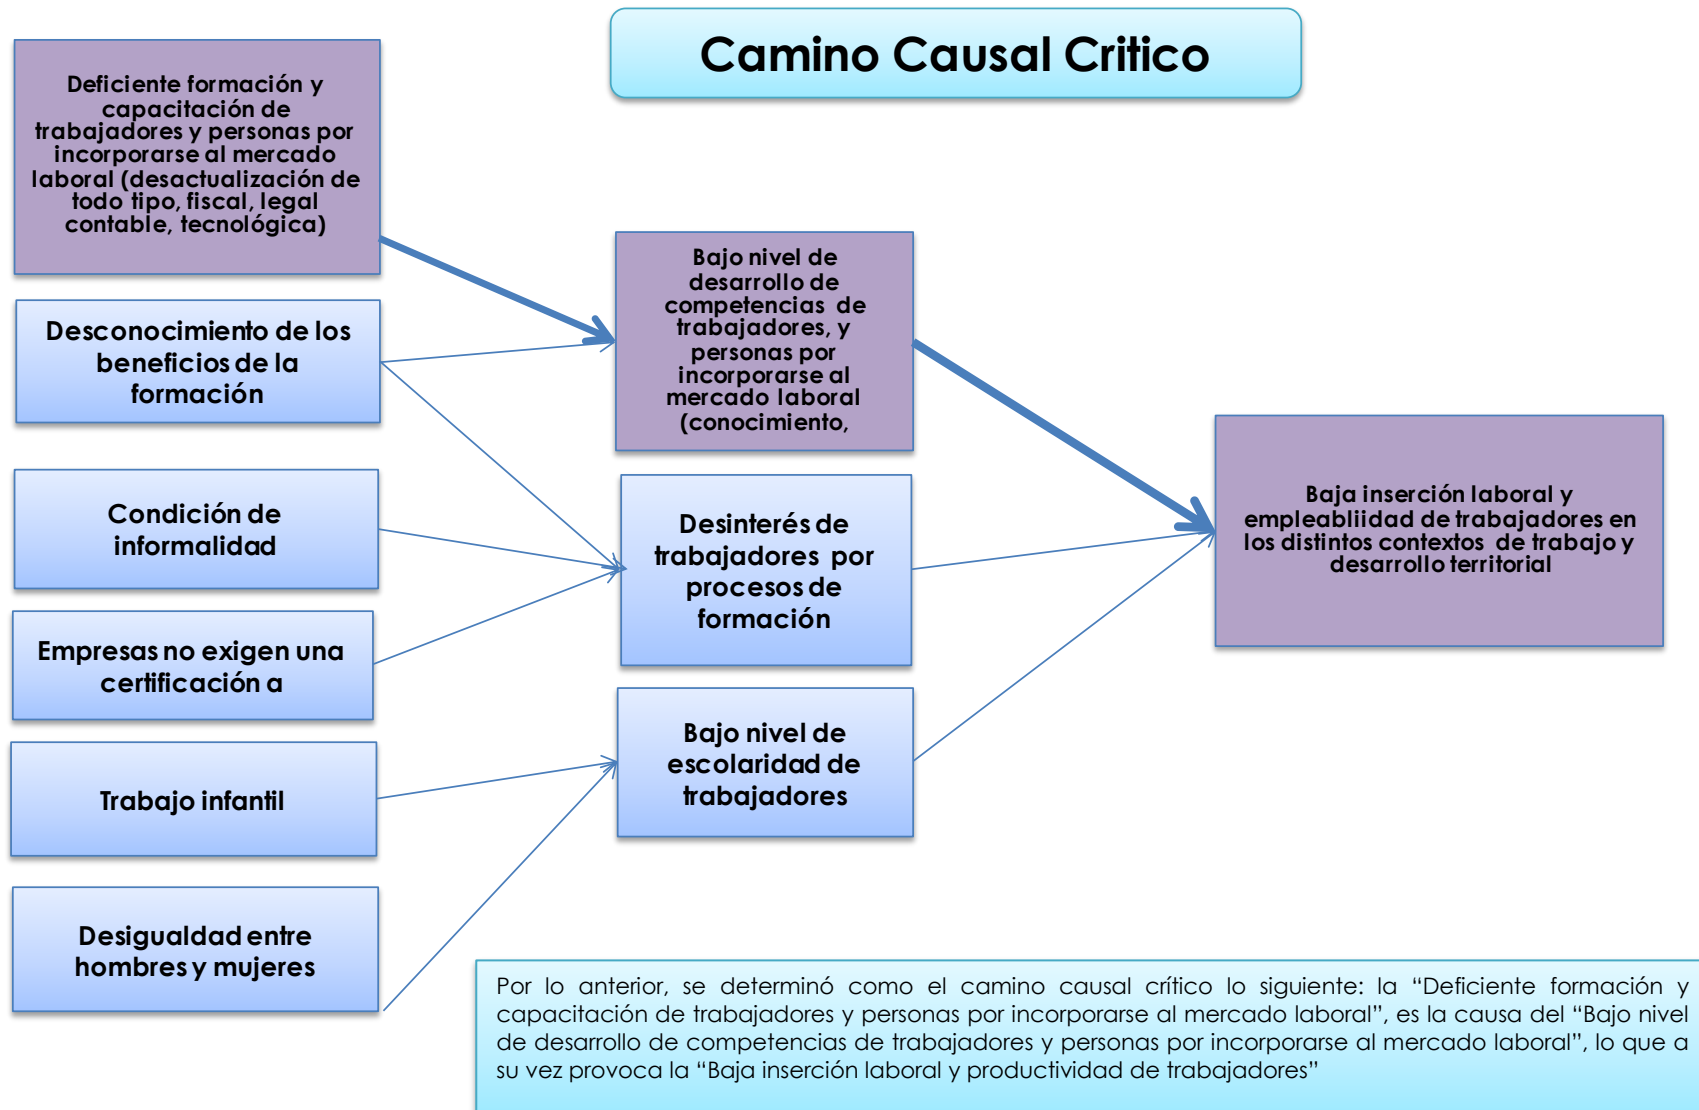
Camino Causal Critico

Deficiente formación y capacitación de trabajadores y personas por incorporarse al mercado laboral (desactualización de todo tipo, fiscal, legal contable, tecnológica)

Desconocimiento de los beneficios de la formación

Condición de informalidad

Empresas no exigen una certificación a

Trabajo infantil

Desigualdad entre hombres y mujeres

Bajo nivel de desarrollo de competencias de trabajadores, y personas por incorporarse al mercado laboral (conocimiento,

Desinterés de trabajadores por procesos de formación

Bajo nivel de escolaridad de trabajadores

Baja inserción laboral y empleabliidad de trabajadores en los distintos contextos de trabajo y desarrollo territorial

Por lo anterior, se determinó como el camino causal crítico lo siguiente: la “Deficiente formación y capacitación de trabajadores y personas por incorporarse al mercado laboral”, es la causa del “Bajo nivel de desarrollo de competencias de trabajadores y personas por incorporarse al mercado laboral”, lo que a su vez provoca la “Baja inserción laboral y productividad de trabajadores”